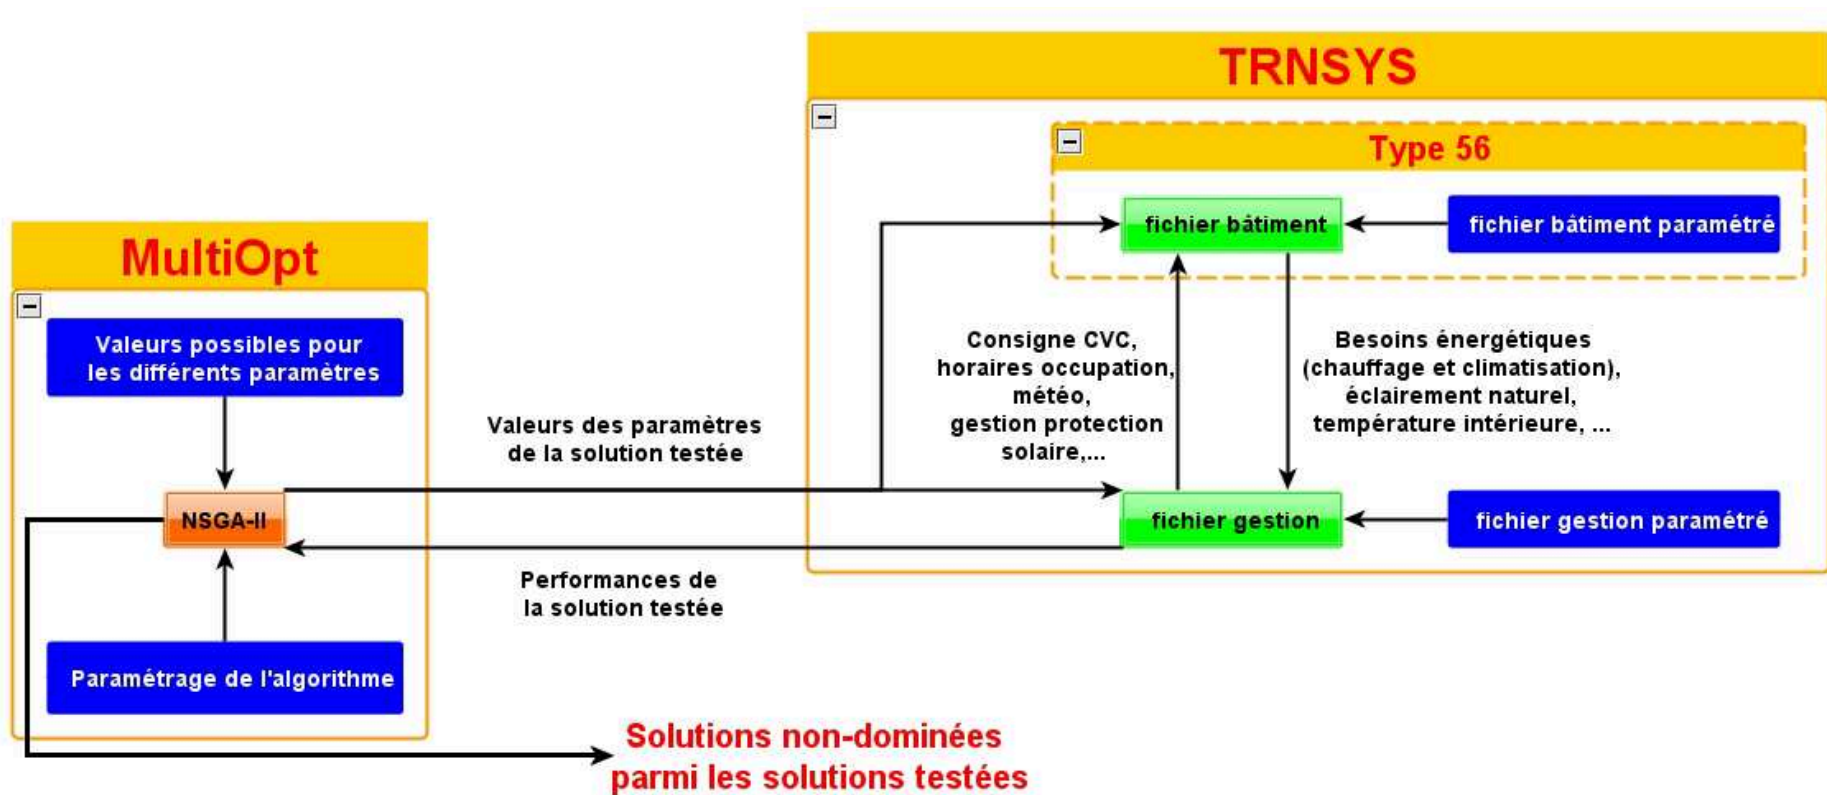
TRNSYS

Type 56

fichier bâtiment

fichier bâtiment paramétré

MultiOpt

Valeurs possibles pour les différents paramètres

Consigne CVC, horaires occupation, météo, gestion protection solaire,...

Besoins énergétiques (chauffage et climatisation), éclairement naturel, température intérieure, ...

Valeurs des paramètres de la solution testée

NSGA-II

fichier gestion

fichier gestion paramétré

Performances de la solution testée

Paramétrage de l'algorithme

Solutions non-dominées parmi les solutions testées